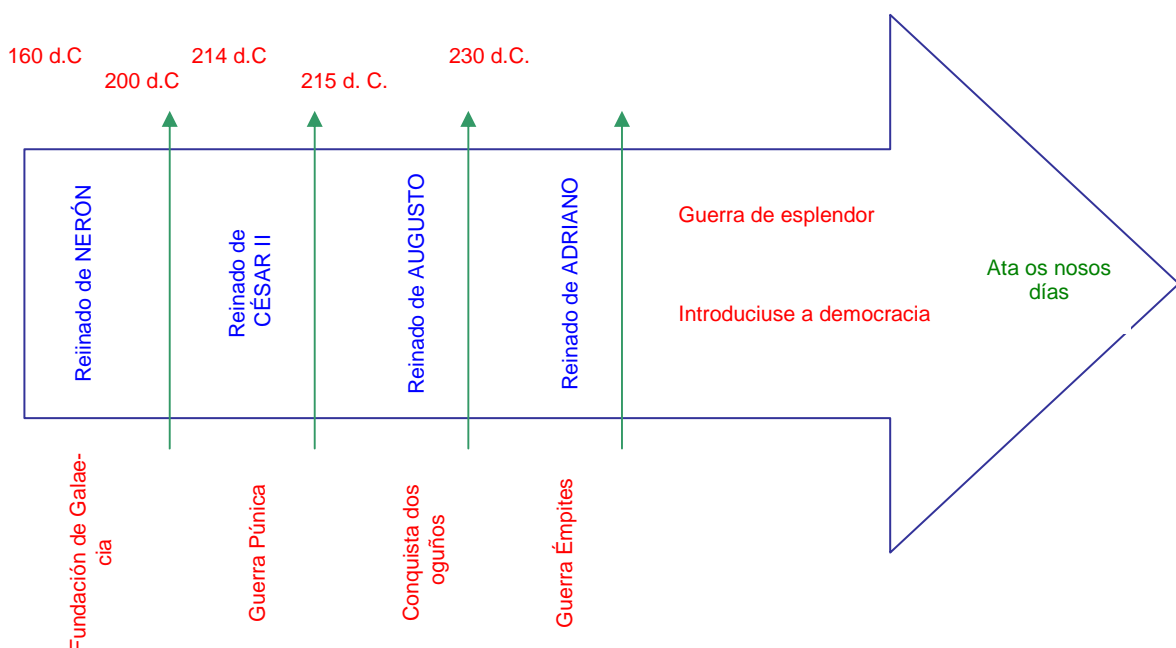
160 d.C

200 d.C

214 d.C

215 d. C.

230 d.C.

Reiinado de NERÓN

Reinado de CÉSAR II

Reinado de AUGUSTO

Reinado de ADRIANO

Guerra de esplendor

Introduciuse a democracia

Ata os nosos días

Fundación de Galaecia

Guerra Púnica

Conquista dos oguños

Guerra Émpites